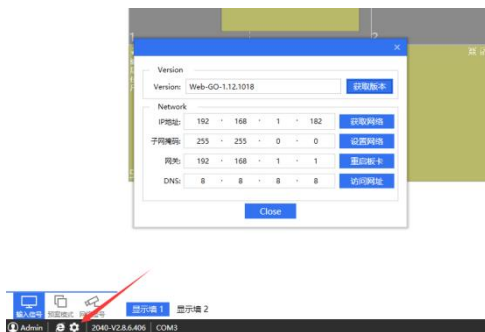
Version

Version: Web-GO-1.12.1018

获取版本

Network

IP地址: 192 . 168 . 1 . 182

获取网络

子网掩码: 255 . 255 . 0 . 0

设置网络

网关: 192 . 168 . 1 . 1

重启板卡

DNS: 8 . 8 . 8 . 8

访问网址

Close

输入信号

预置模式

显示墙 1

显示墙 2

Admin

2040-V2.8.6.406

COM3